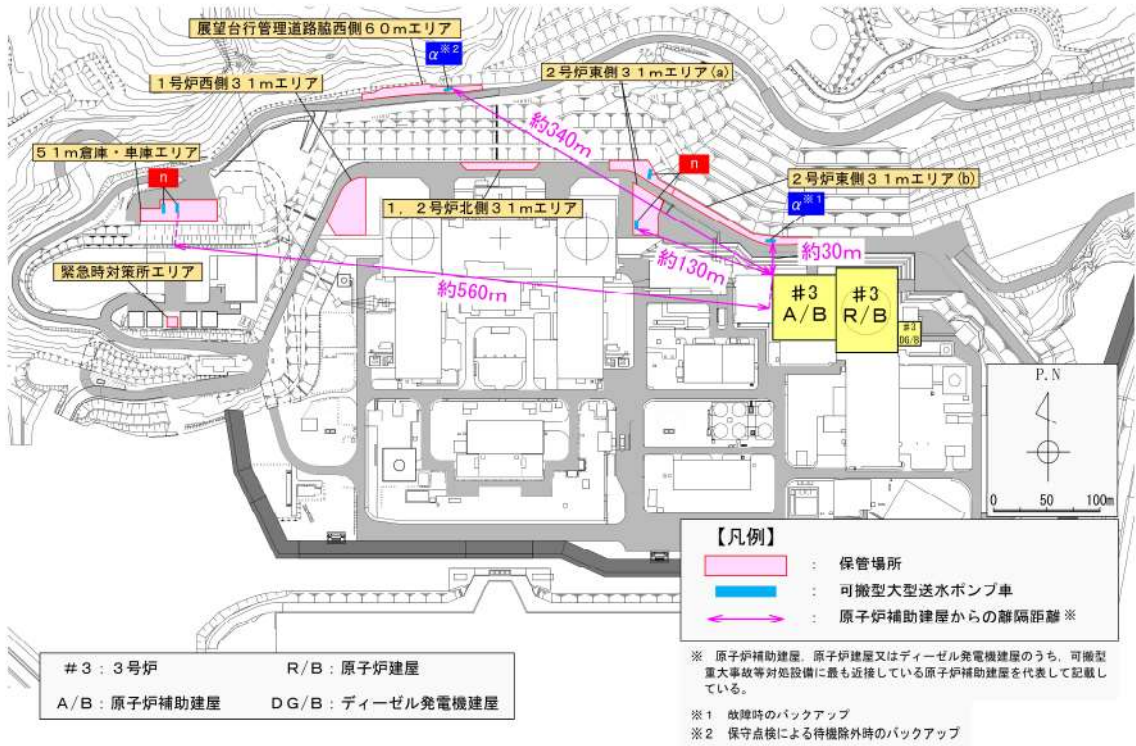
展望台行管理道路脇西側６０ｍエリア

$\alpha^{※2}$

１号炉西側３１ｍエリア

２号炉東側３１ｍエリア(a)

約340m

５１ｍ倉庫・車庫エリア

n

n

２号炉東側３１ｍエリア(b)

$\alpha^{※1}$

１，２号炉北側３１ｍエリア

約30m

約130m

緊急時対策所エリア

約560m

#3 A/B

#3 R/B

#3 DG/B

P.N

0 50 100m

【凡例】

: 保管場所

: 可搬型大型送水ポンプ車

: 原子炉補助建屋からの離隔距離※

＃３：３号炉

Ｒ/Ｂ：原子炉建屋

Ａ/Ｂ：原子炉補助建屋

ＤＧ/Ｂ：ディーゼル発電機建屋

※ 原子炉補助建屋，原子炉建屋又はディーゼル発電機建屋のうち，可搬型重大事故等対処設備に最も近接している原子炉補助建屋を代表して記載している。

※１ 故障時のバックアップ

※２ 保守点検による待機除外時のバックアップ